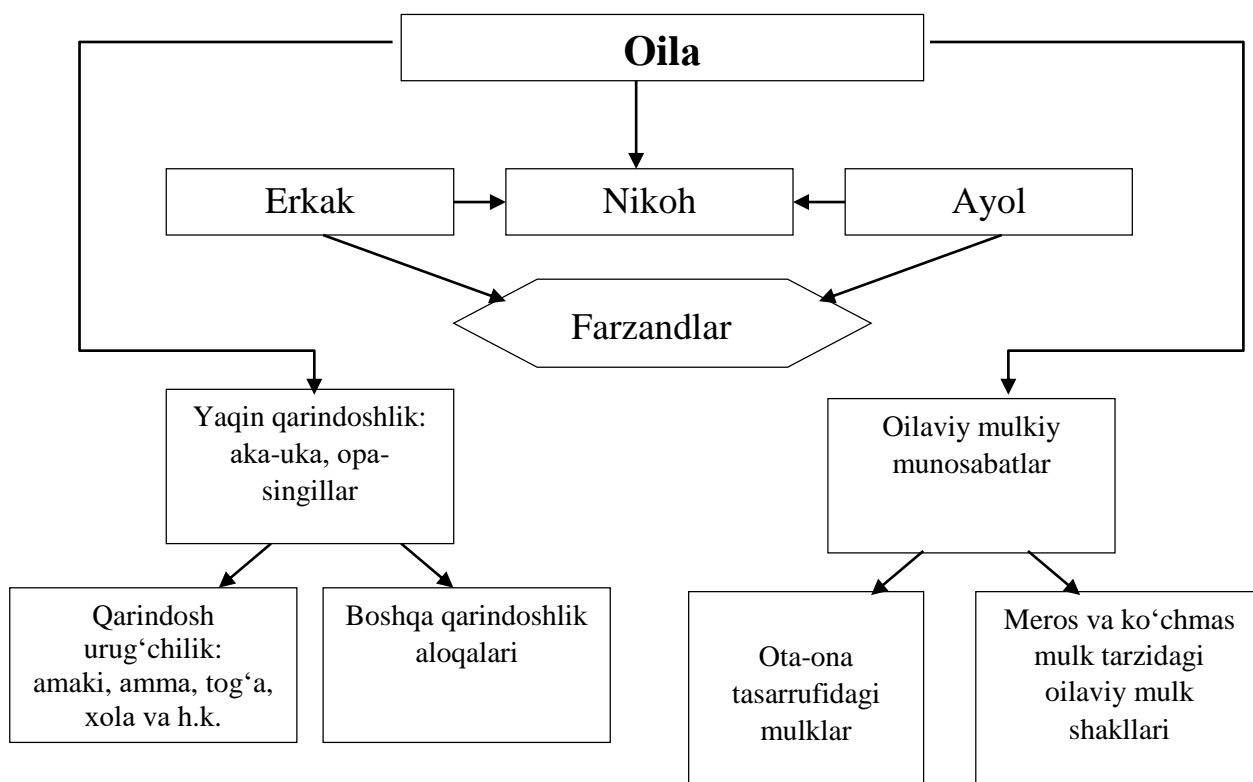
Oila

Erkak

Nikoh

Ayol

Farzandlar

Yaqin qarindoshlik: aka-uka, opa-singillar

Oilaviy mulkiy munosabatlar

Qarindosh urug‘chilik: amaki, amma, tog‘a, xola va h.k.

Boshqa qarindoshlik aloqalari

Ota-ona tasarrufidagi mulklar

Meros va ko‘chmas mulk tarzidagi oilaviy mulk shakllari